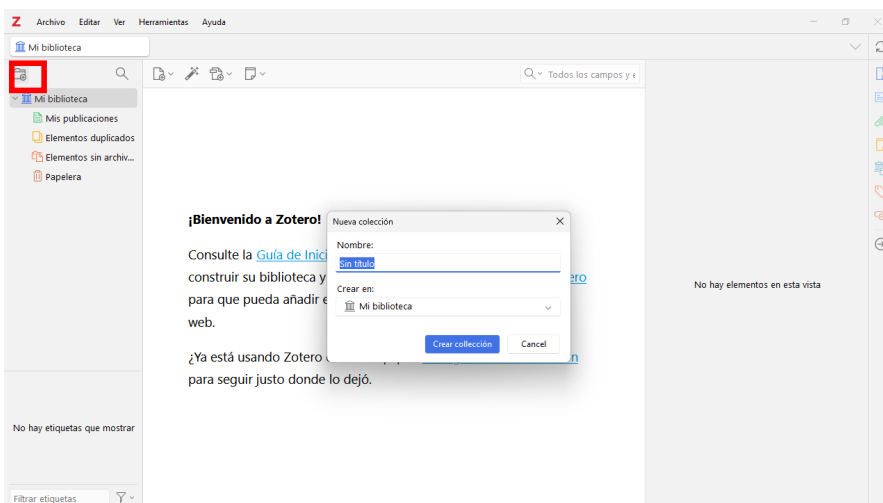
Z Archivo Editar Ver Herramientas Ayuda

Mi biblioteca

Todos los campos y e

Mi biblioteca
Mis publicaciones
Elementos duplicados
Elementos sin archiv...
Papelera

¡Bienvenido a Zotero!

Consulte la Guía de Inici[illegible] construir su biblioteca y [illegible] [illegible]ero para que pueda añadir e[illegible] web.

¿Ya está usando Zotero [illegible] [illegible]n para seguir justo donde lo dejó.

Nueva colección

Nombre:
Sin título

Crear en:
Mi biblioteca

Crear colección
Cancel

No hay elementos en esta vista

No hay etiquetas que mostrar

Filtrar etiquetas